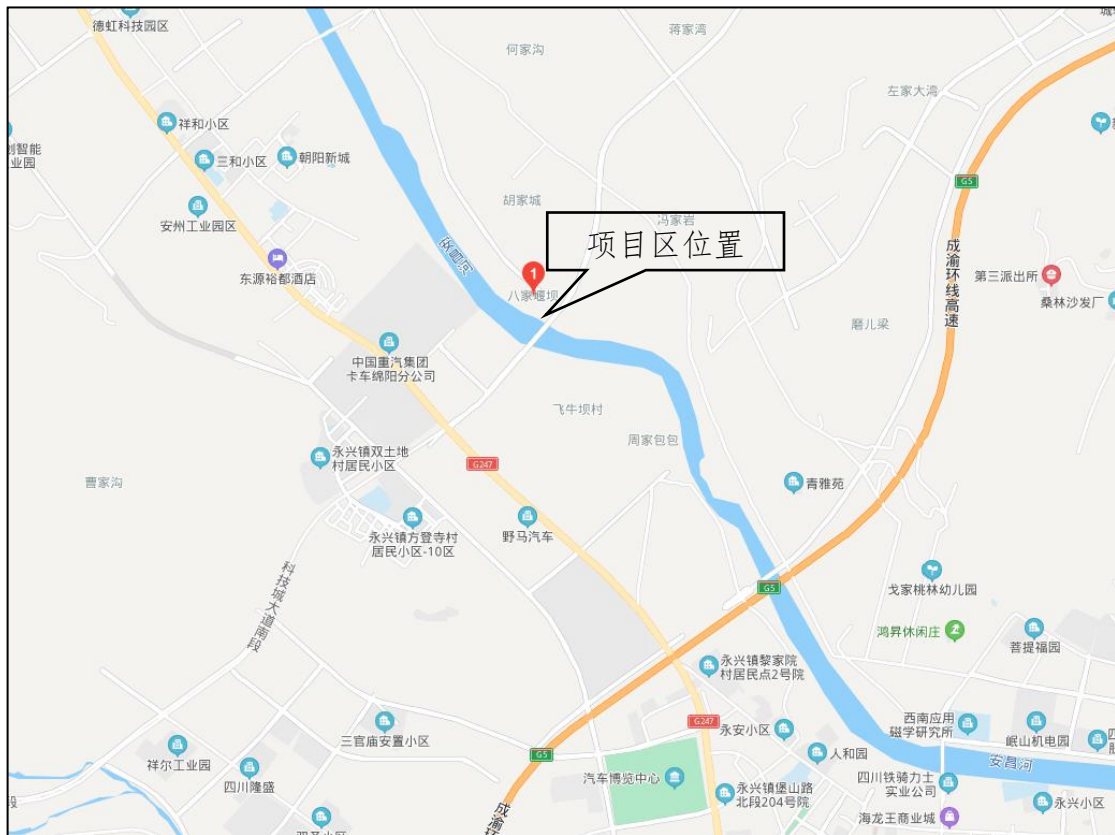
德虹科技园区
何家沟
蒋家湾
左家大湾
祥和小区
智能
业园
三和小区
朝阳新城
胡家城
冯家岩
G5
安州工业园区
项目区位置
成渝环线高速
东源裕都酒店
八家堰坝
第三派出所
桑林沙发厂
磨儿梁
中国重汽集团
卡车绵阳分公司
飞牛坝村
周家包包
永兴镇双土地
村居民小区
G247
曹家沟
青雅苑
永兴镇方登寺村
居民小区-10区
野马汽车
科技城大道南段
G5
戈家桃林幼儿园
鸿昇休闲庄
菩提福园
永兴镇黎家院
村居民点2号院
G247
永安小区
西南应用
磁学研究所
岷山机电园
祥尔工业园
三官庙安置小区
人和园
G5
汽车博览中心
安昌河
四川隆盛
永兴镇堡山路
北段204号院
四川铁骑力士
实业公司
海龙王商业城
永兴小区
成渝